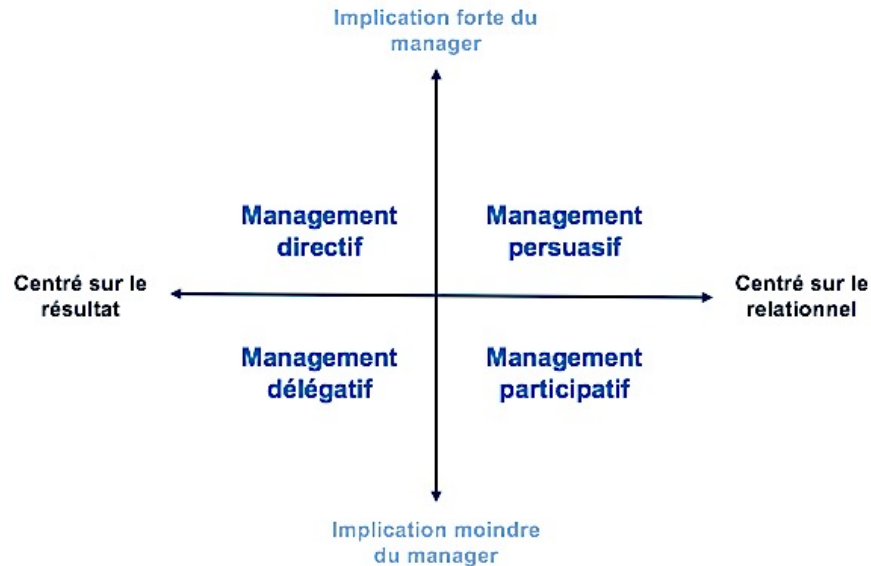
Implication forte du manager

Management directif

Management persuasif

Centré sur le résultat

Centré sur le relationnel

Management délégatif

Management participatif

Implication moindre du manager